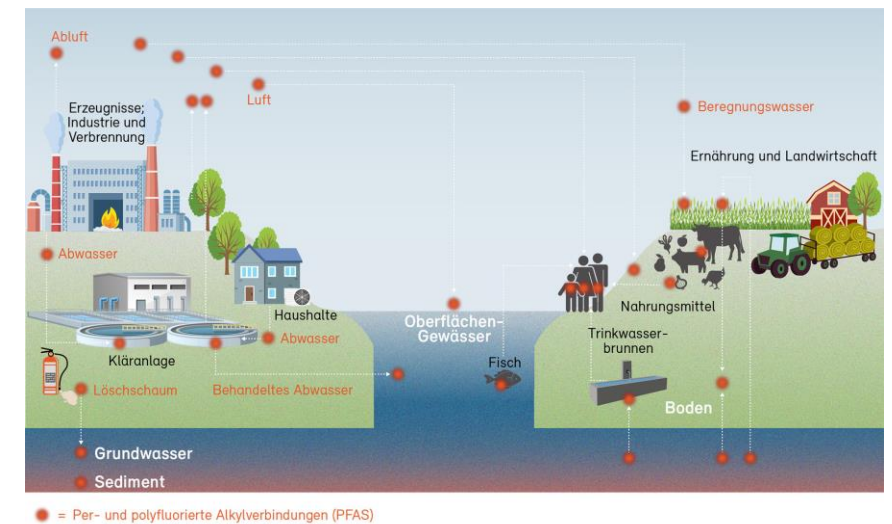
Abluft

Luft

Erzeugnisse; Industrie und Verbrennung

Beregnungswasser

Ernährung und Landwirtschaft

Abwasser

Haushalte

Abwasser

Kläranlage

Oberflächen-Gewässer

Fisch

Nahrungsmittel

Trinkwasser-brunnen

Löschschaum

Behandeltes Abwasser

Boden

Grundwasser

Sediment

= Per- und polyfluorierte Alkylverbindungen (PFAS)